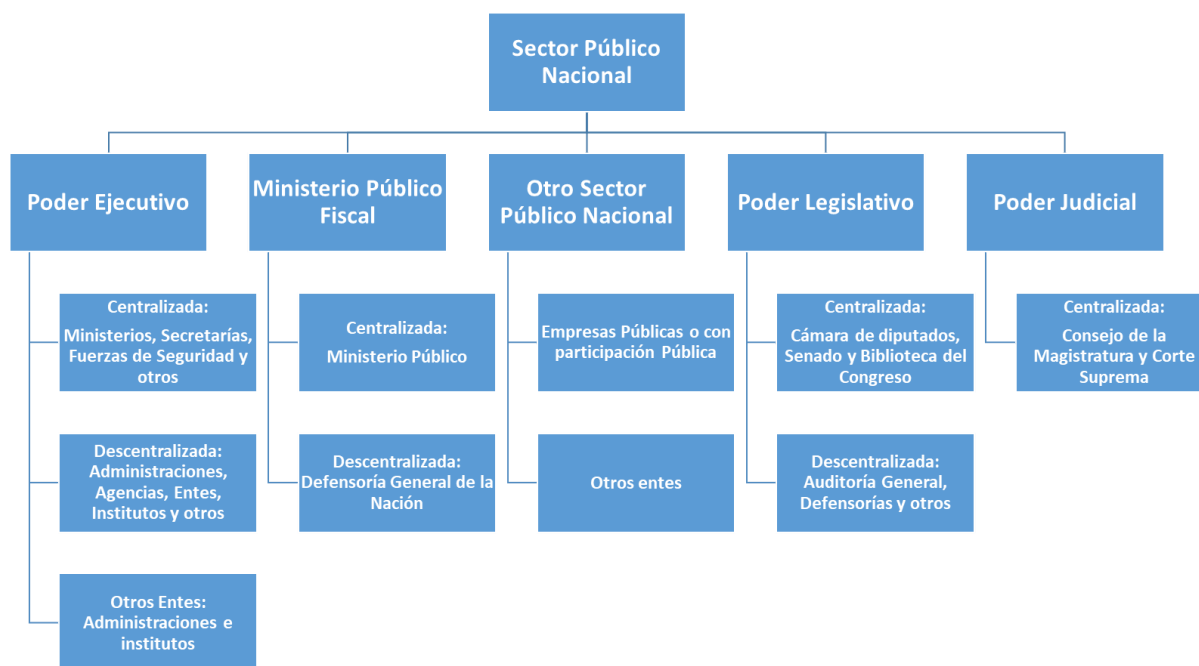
Sector Público Nacional

Poder Ejecutivo

Centralizada:
Ministerios, Secretarías, Fuerzas de Seguridad y otros

Descentralizada:
Administraciones, Agencias, Entes, Institutos y otros

Otros Entes:
Administraciones e institutos

Ministerio Público Fiscal

Centralizada:
Ministerio Público

Descentralizada:
Defensoría General de la Nación

Otro Sector Público Nacional

Empresas Públicas o con participación Pública

Otros entes

Poder Legislativo

Centralizada:
Cámara de diputados, Senado y Biblioteca del Congreso

Descentralizada:
Auditoría General, Defensorías y otros

Poder Judicial

Centralizada:
Consejo de la Magistratura y Corte Suprema